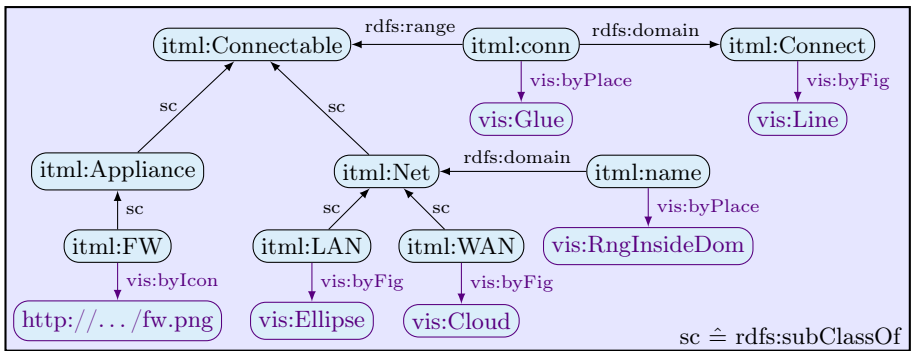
itml:Connectable
rdfs:range
itml:conn
rdfs:domain
itml:Connect
vis:byPlace
vis:byFig
vis:Glue
vis:Line
sc
sc
itml:Appliance
itml:Net
rdfs:domain
itml:name
sc
sc
sc
vis:byPlace
itml:FW
itml:LAN
itml:WAN
vis:RngInsideDom
vis:byIcon
vis:byFig
vis:byFig
http://.../fw.png
vis:Ellipse
vis:Cloud
sc $\hat{=}$ rdfs:subClassOf